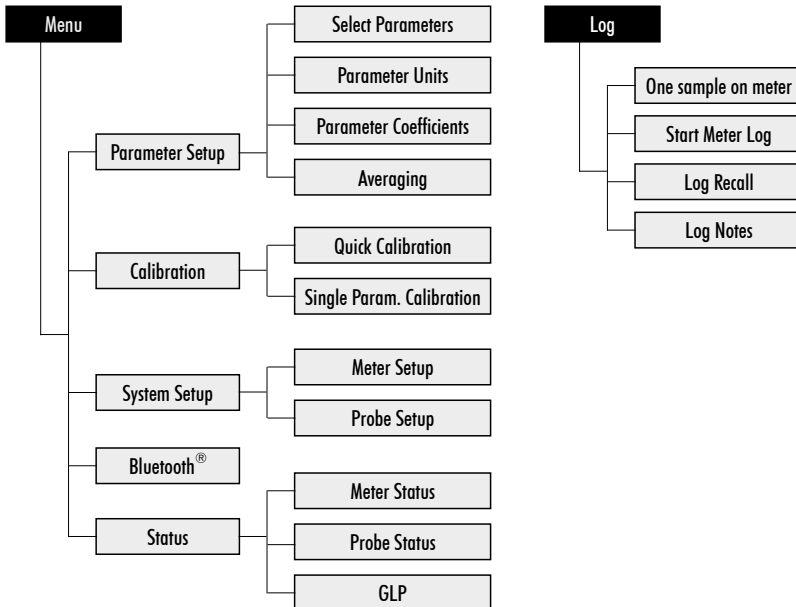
Menu

Parameter Setup
Select Parameters
Parameter Units
Parameter Coefficients
Averaging

Calibration
Quick Calibration
Single Param. Calibration

System Setup
Meter Setup
Probe Setup

Bluetooth®

Status
Meter Status
Probe Status
GLP

Log
One sample on meter
Start Meter Log
Log Recall
Log Notes